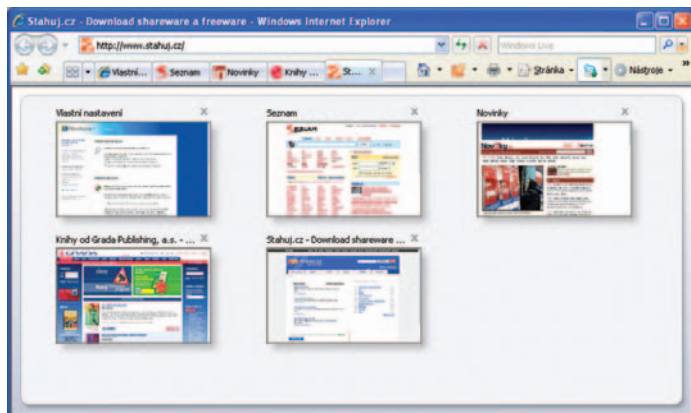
Stahuj.cz - Download shareware a freeware - Windows Internet Explorer

http://www.stahuj.cz/

Windows Live

Vlastní... Seznam Novinky Knihy ... St...

Stránka Nástroje

Vlastní nastavení

Seznam

Novinky

Knihy od Grada Publishing, a.s. - ...

Stahuj.cz - Download shareware ...